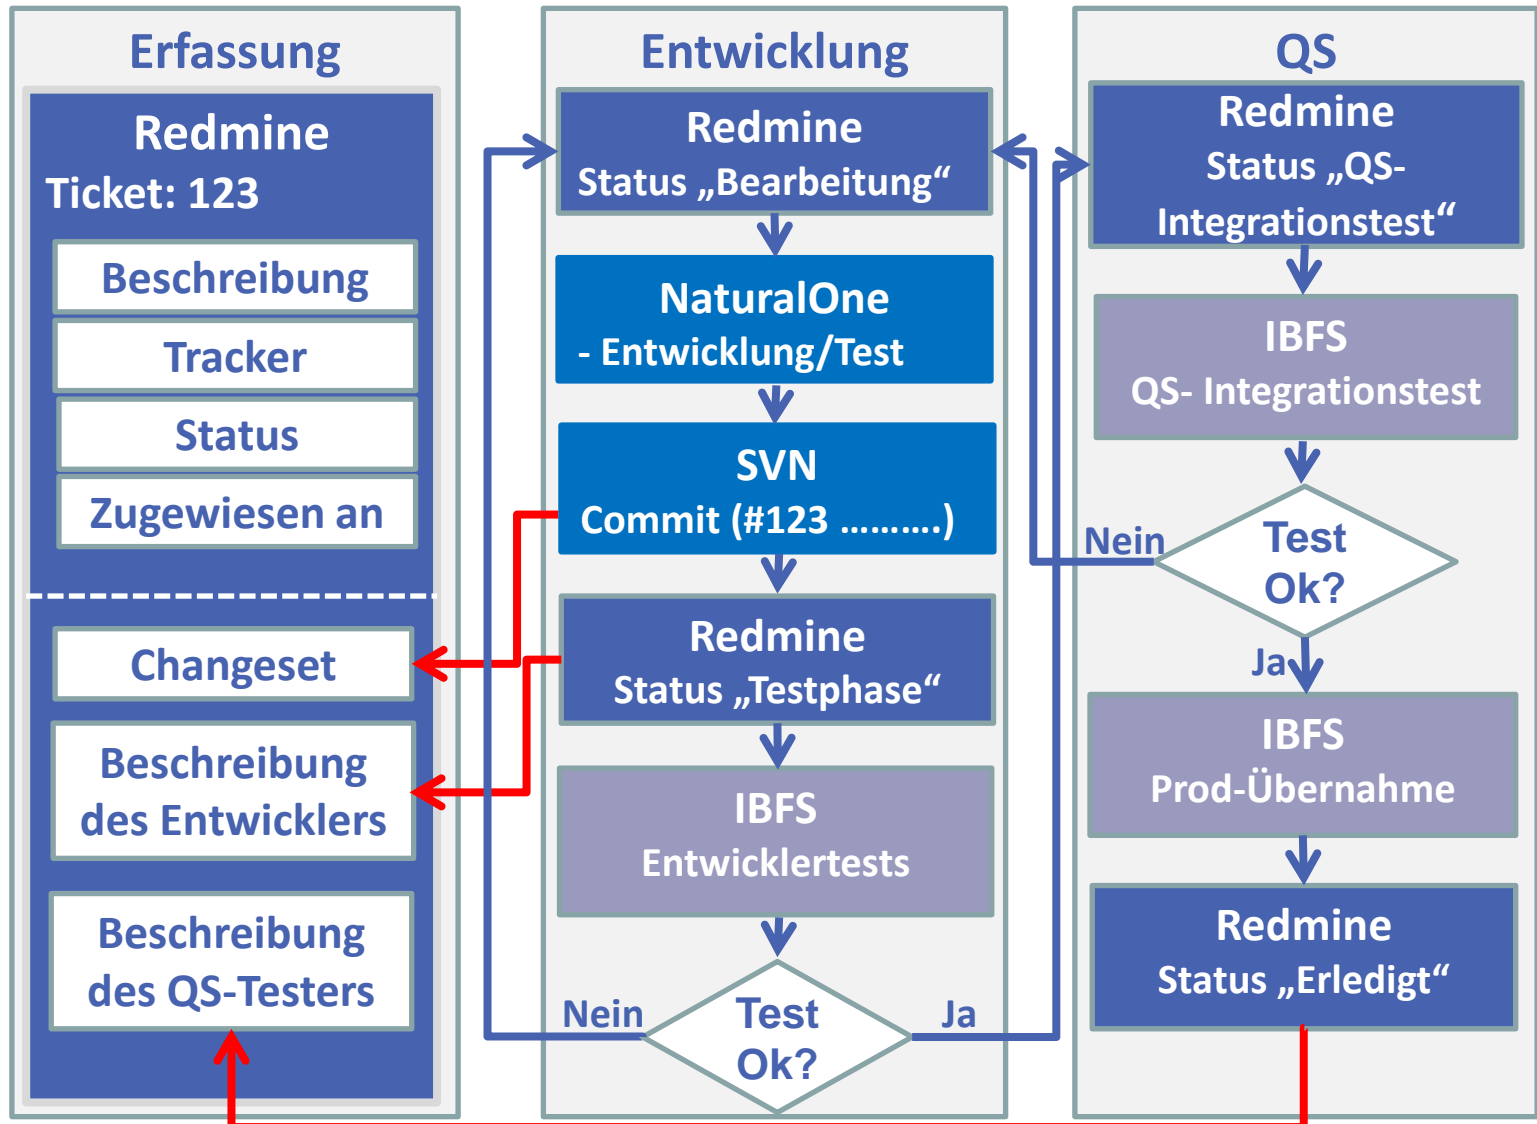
Erfassung

Redmine
Ticket: 123

Beschreibung

Tracker

Status

Zugewiesen an

Changeset

Beschreibung des Entwicklers

Beschreibung des QS-Testers

Entwicklung

Redmine
Status „Bearbeitung“

NaturalOne
- Entwicklung/Test

SVN
Commit (#123 ……….)

Redmine
Status „Testphase“

IBFS
Entwicklertests

Nein

Test Ok?

Ja

QS

Redmine
Status „QS-Integrationstest“

IBFS
QS- Integrationstest

Nein

Test Ok?

Ja

IBFS
Prod-Übernahme

Redmine
Status „Erledigt“